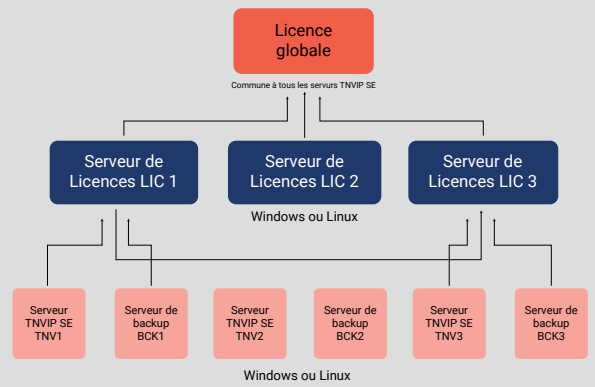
Licence globale

Commune à tous les servurs TNVIP SE

Serveur de Licences LIC 1

Serveur de Licences LIC 2

Serveur de Licences LIC 3

Windows ou Linux

Serveur TNVIP SE TNV1

Serveur de backup BCK1

Serveur TNVIP SE TNV2

Serveur de backup BCK2

Serveur TNVIP SE TNV3

Serveur de backup BCK3

Windows ou Linux